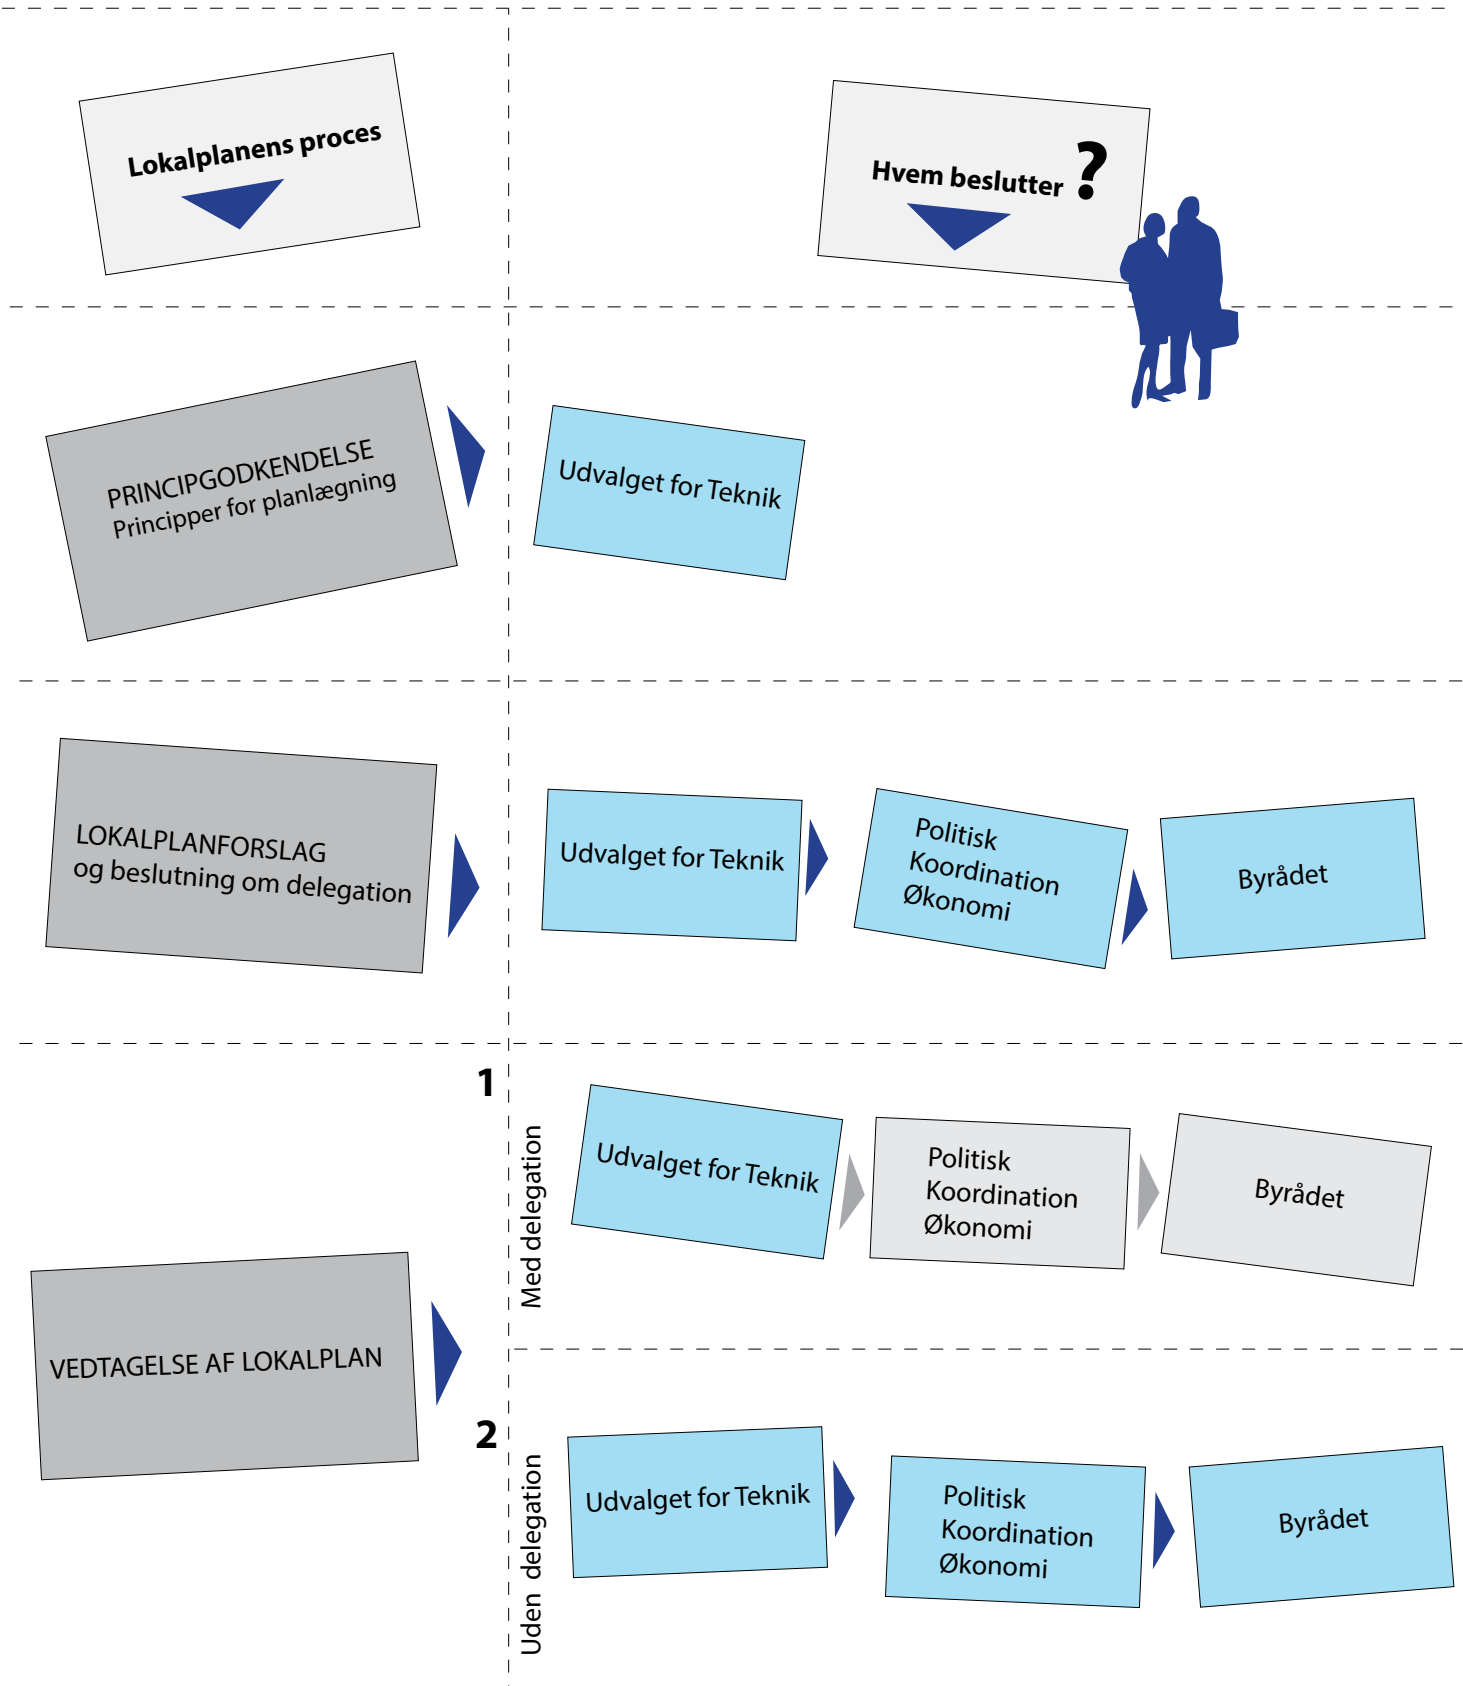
Lokalplanens proces

Hvem beslutter ?

PRINCIPGODKENDELSE
Principper for planlægning

Udvalget for Teknik

LOKALPLANFORSLAG
og beslutning om delegation

Udvalget for Teknik

Politisk
Koordination
Økonomi

Byrådet

1

Med delegation

Udvalget for Teknik

Politisk
Koordination
Økonomi

Byrådet

VEDTAGELSE AF LOKALPLAN

2

Uden delegation

Udvalget for Teknik

Politisk
Koordination
Økonomi

Byrådet